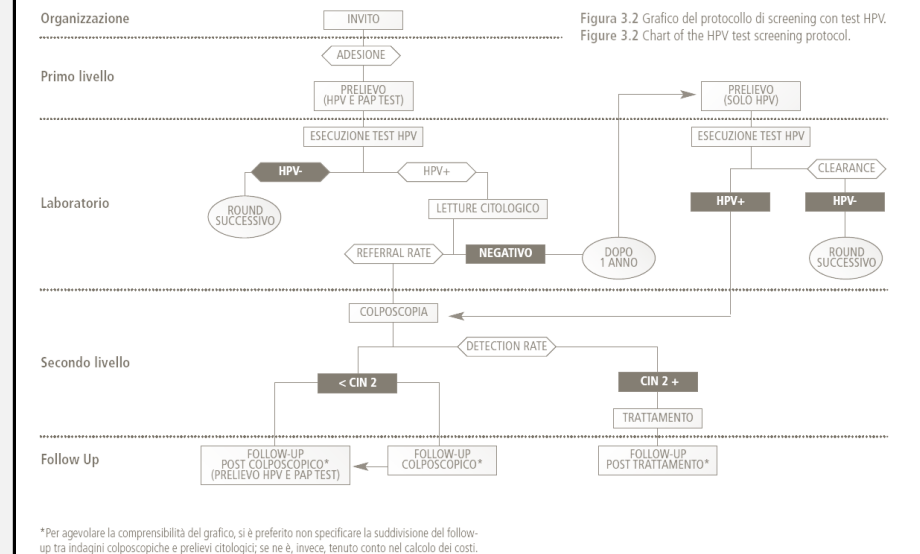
Figura 3.2 Grafico del protocollo di screening con test HPV.
Figure 3.2 Chart of the HPV test screening protocol.

Organizzazione

INVITO

ADESIONE

Primo livello

PRELIEVO (HPV E PAP TEST)

PRELIEVO (SOLO HPV)

ESECUZIONE TEST HPV

ESECUZIONE TEST HPV

HPV-

HPV+

CLEARANCE

Laboratorio

ROUND SUCCESSIVO

LETTURE CITOLOGICO

HPV+

HPV-

REFERRAL RATE

NEGATIVO

DOPO 1 ANNO

ROUND SUCCESSIVO

COLPOSCOPIA

DETECTION RATE

Secondo livello

< CIN 2

CIN 2 +

TRATTAMENTO

Follow Up

FOLLOW-UP POST COLPOSCOPICO* (PRELIEVO HPV E PAP TEST)

FOLLOW-UP COLPOSCOPICO*

FOLLOW-UP POST TRATTAMENTO*

*Per agevolare la comprensibilità del grafico, si è preferito non specificare la suddivisione del follow-up tra indagini colposcopiche e prelievi citologici; se ne è, invece, tenuto conto nel calcolo dei costi.